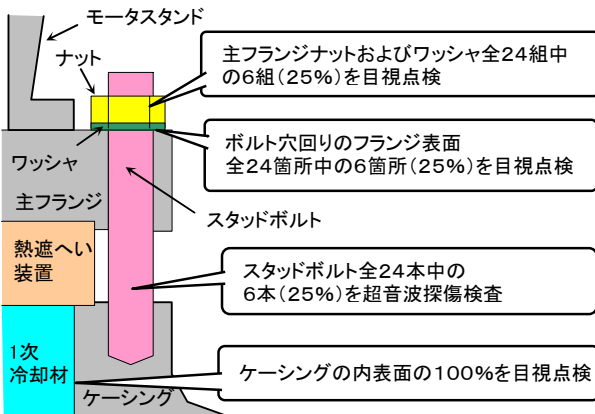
モータスタンド

ナット

主フランジナットおよびワッシャ全24組中の6組（25%）を目視点検

ボルト穴回りのフランジ表面
全24箇所中の6箇所（25%）を目視点検

ワッシャ

主フランジ

スタッドボルト

熱遮へい装置

スタッドボルト全24本中の
6本（25%）を超音波探傷検査

1次冷却材

ケーシングの内表面の100%を目視点検

ケーシング